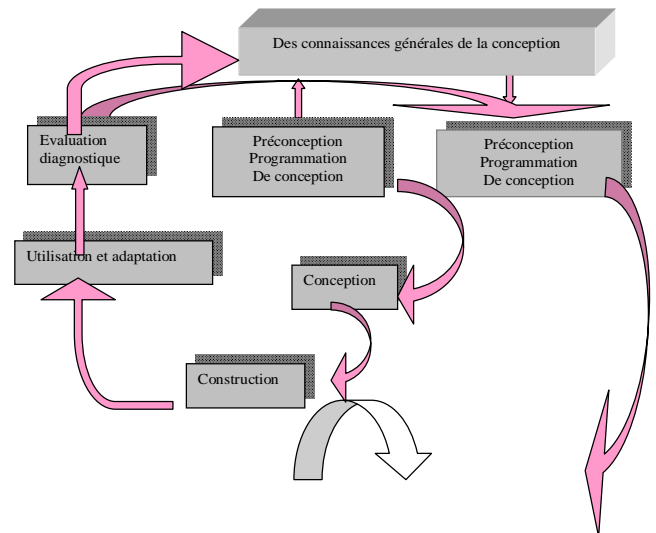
Des connaissances générales de la conception

Evaluation diagnostique

Préconception Programmation De conception

Préconception Programmation De conception

Utilisation et adaptation

Conception

Construction